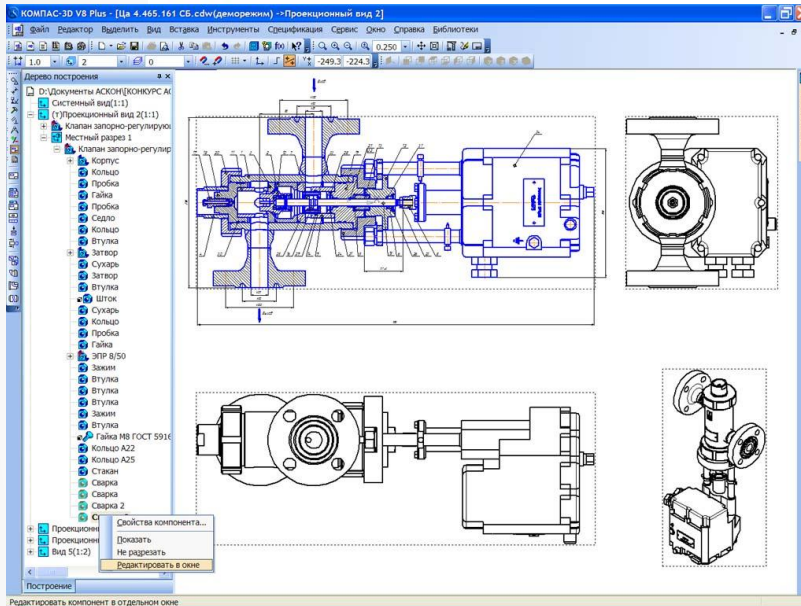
КОМПАС-3D V8 Plus - [Ца 4.465.161 СБ.cdw(деморежим) ->Проекционный вид 2]

Файл Редактор Выделить Вид Вставка Инструменты Спецификация Сервис Окно Справка Библиотеки

0.250

1.0 2 0 -249.3 -224.3

Дерево построения

D:\Документы АСКОН\[КОНКУРС А
Системный вид(1:1)
(т)Проекционный вид 2(1:1)
Клапан запорно-регулирую
Местный разрез 1
Клапан запорно-регулир
Корпус
Кольцо
Пробка
Гайка
Пробка
Седло
Кольцо
Втулка
Затвор
Сухарь
Затвор
Втулка
Шток
Сухарь
Кольцо
Пробка
Гайка
ЭПР 8/50
Зажим
Втулка
Втулка
Втулка
Зажим
Втулка
Гайка М8 ГОСТ 5916
Кольцо А22
Кольцо А25
Стакан
Сварка
Сварка
Сварка 2
Проекционн
Проекционн
Вид 5(1:2)

Свойства компонента...
Показать
Не разрезать
Редактировать в окне

Построение

Редактировать компонент в отдельном окне